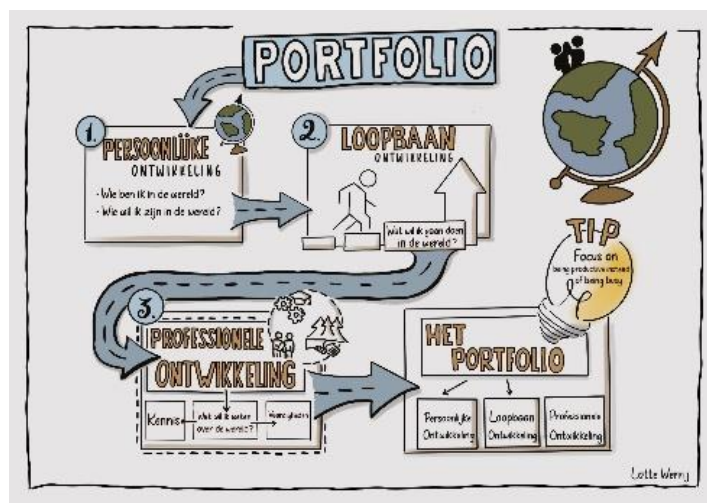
PORTFOLIO

1. PERSOONLIJKE ONTWIKKELING

- Wie ben ik in de wereld?
- Wie wil ik zijn in de wereld?

2. LOOPBAAN ONTWIKKELING

Wat wil ik gaan doen in de wereld?

TIP

Focus on being productive instead of being busy

3. PROFESSIONELE ONTWIKKELING

Kennis

Wat wil ik weten over de wereld?

Waarom?

HET PORTFOLIO

Persoonlijke Ontwikkeling

Loopbaan Ontwikkeling

Professionele Ontwikkeling

Lotte Wenny